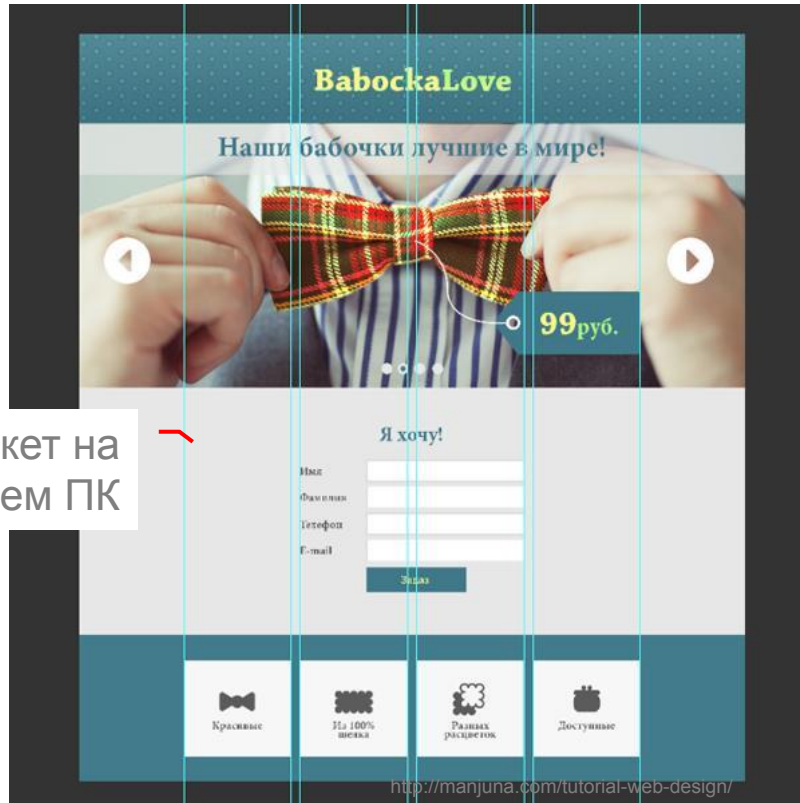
BabockaLove

Наши бабочки лучшие в мире!

99руб.

кет на
ем ПК

Я хочу!

Имя

Фамилия

Телефон

E-mail

Заказ

Красивые

Из 100% шелка

Разных расцветок

Доступные

http://manjuna.com/tutorial-web-design/